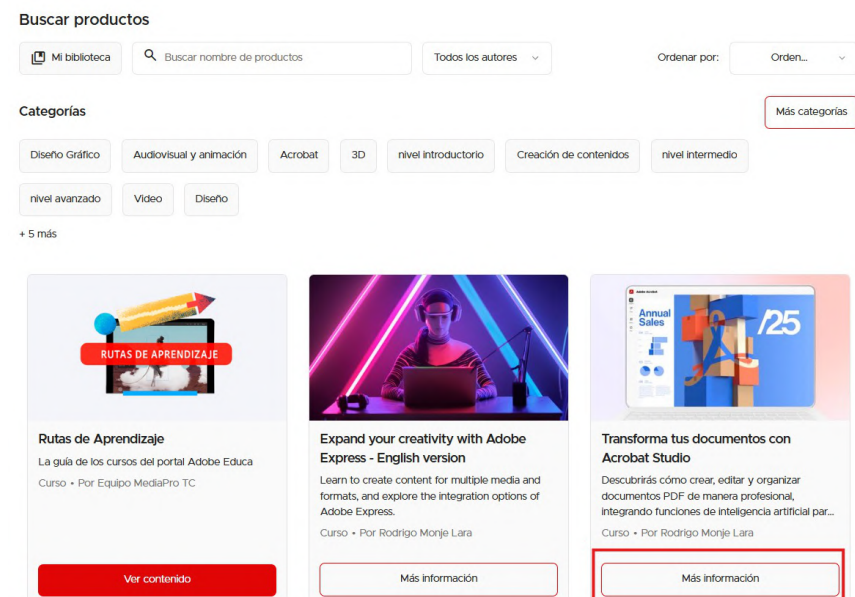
Buscar productos

Mi biblioteca

Buscar nombre de productos

Todos los autores

Ordenar por:

Orden...

Categorías

Más categorías

Diseño Gráfico

Audiovisual y animación

Acrobat

3D

nivel introductorio

Creación de contenidos

nivel intermedio

nivel avanzado

Video

Diseño

+ 5 más

RUTAS DE APRENDIZAJE

Rutas de Aprendizaje

La guía de los cursos del portal Adobe Educa

Curso • Por Equipo MediaPro TC

Ver contenido

Expand your creativity with Adobe Express - English version

Learn to create content for multiple media and formats, and explore the integration options of Adobe Express.

Curso • Por Rodrigo Monje Lara

Más información

Adobe Acrobat

Annual Sales

/25

Transforma tus documentos con Acrobat Studio

Descubrirás cómo crear, editar y organizar documentos PDF de manera profesional, integrando funciones de inteligencia artificial par...

Curso • Por Rodrigo Monje Lara

Más información